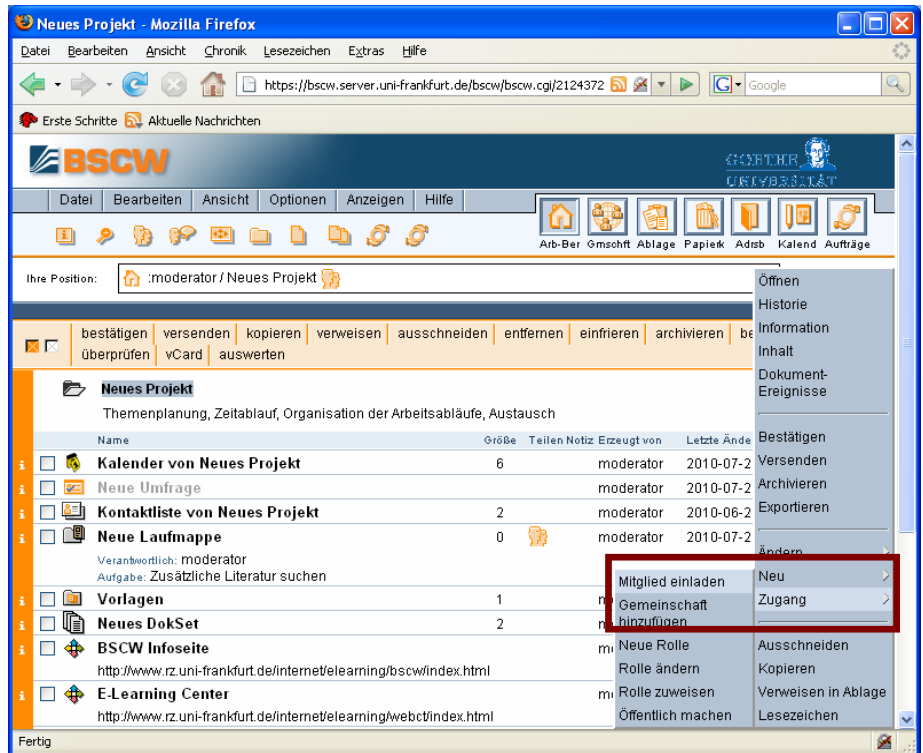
Neues Projekt - Mozilla Firefox

Datei Bearbeiten Ansicht Chronik Lesezeichen Extras Hilfe

https://bscw.server.uni-frankfurt.de/bscw/bscw.cgi/2124372

Google

Erste Schritte Aktuelle Nachrichten

BSCW

GOETHE UNIVERSITÄT

Datei Bearbeiten Ansicht Optionen Anzeigen Hilfe

Arb-Ber Gmschft Ablage Papierk Adrsb Kalend Aufträge

Ihre Position: :moderator / Neues Projekt

bestätigen versenden kopieren verweisen ausschneiden entfernen einfrieren archivieren be überprüfen vCard auswerten

Neues Projekt

Themenplanung, Zeitablauf, Organisation der Arbeitsabläufe, Austausch

| Name | Größe | Teilen Notiz | Erzeugt von | Letzte Ände |
|---|---|---|---|---|
| Kalender von Neues Projekt | 6 | | moderator | 2010-07-2 |
| Neue Umfrage | | | moderator | 2010-07-2 |
| Kontaktliste von Neues Projekt | 2 | | moderator | 2010-06-2 |
| Neue Laufmappe | 0 | | moderator | 2010-07-2 |

Verantwortlich: moderator
Aufgabe: Zusätzliche Literatur suchen

| Vorlagen | 1 | | m |
|---|---|---|---|
| Neues DokSet | 2 | | m |
| BSCW Infoseite | | | m |

http://www.rz.uni-frankfurt.de/internet/elearning/bscw/index.html

E-Learning Center

http://www.rz.uni-frankfurt.de/internet/elearning/webct/index.html

Öffnen
Historie
Information
Inhalt
Dokument-Ereignisse
Bestätigen
Versenden
Archivieren
Exportieren
Ändern
Neu
Zugang
Ausschneiden
Kopieren
Verweisen in Ablage
Lesezeichen

Mitglied einladen
Gemeinschaft hinzufügen
Neue Rolle
Rolle ändern
Rolle zuweisen
Öffentlich machen

Fertig